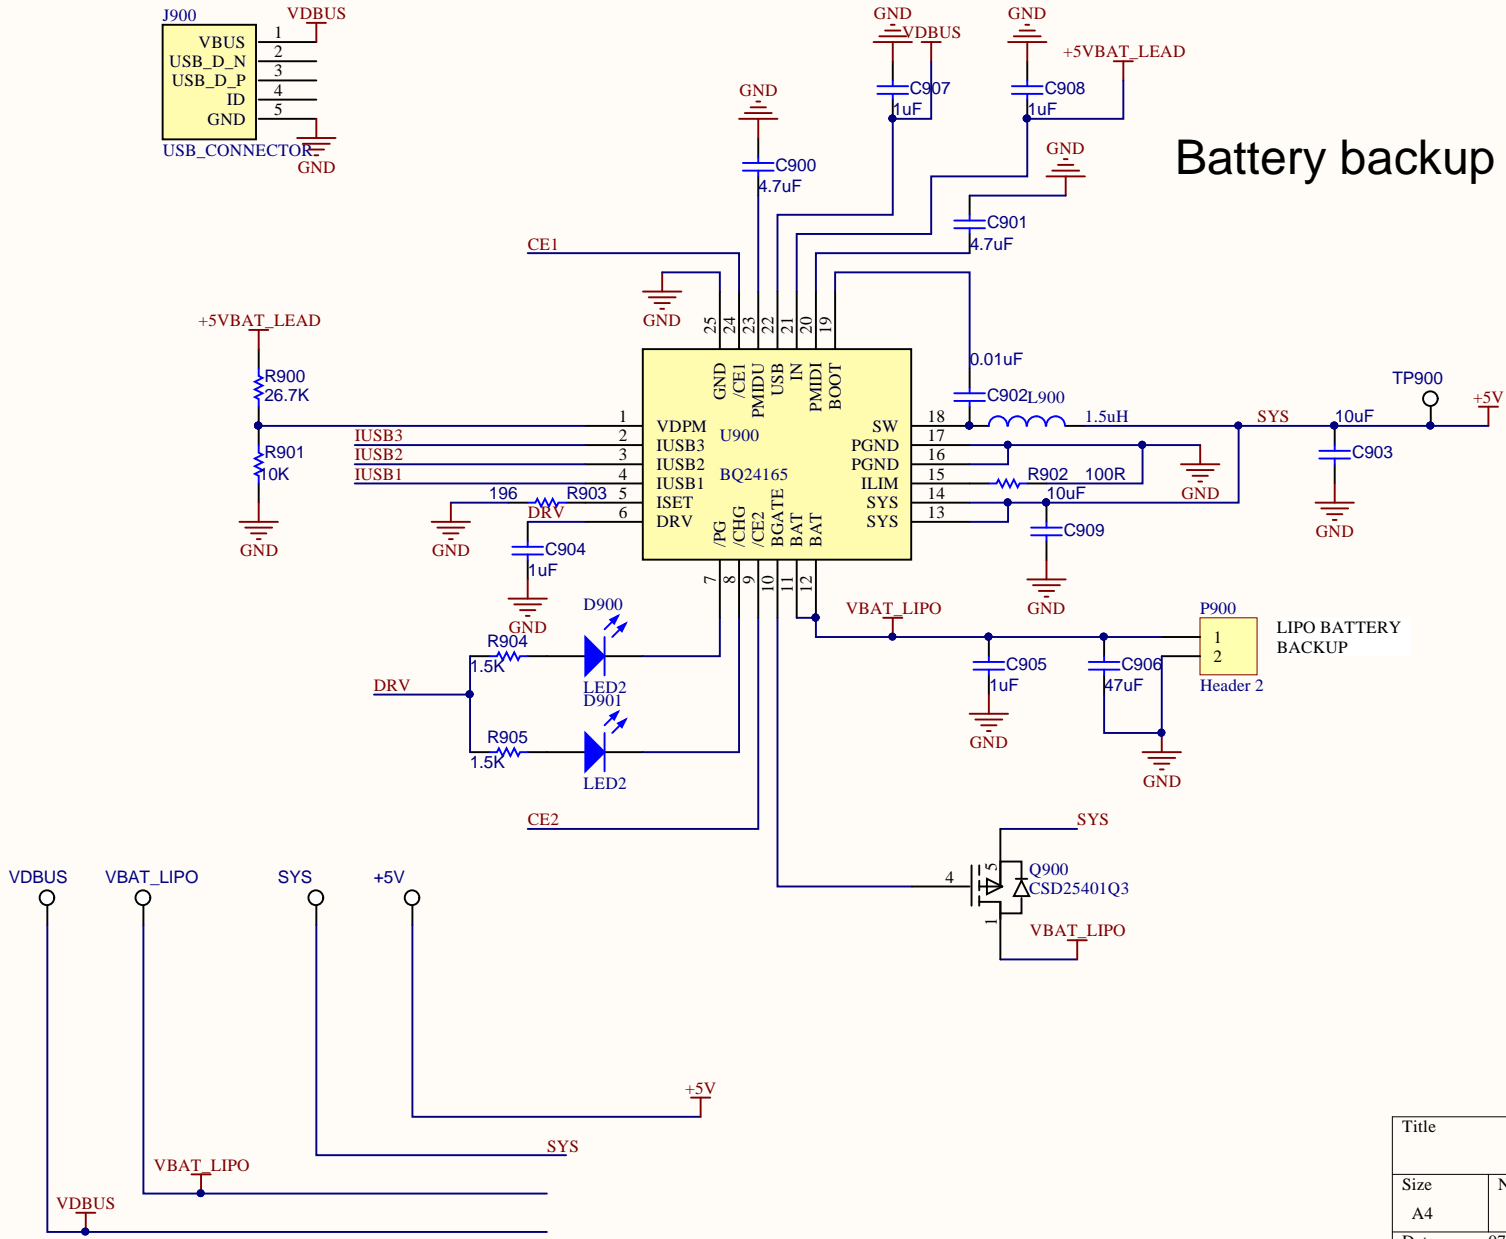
J900
VDBUS
VBUS
USB_D_N
USB_D_P
ID
GND
1
2
3
4
5
USB_CONNECTOR
GND

GND
VDBUS
C907
1uF
GND
+5VBAT_LEAD
C908
1uF
GND
C900
4.7uF
GND
C901
4.7uF

Battery backup

CE1
GND
25 24 23 22 21 20 19
GND
/CE1
PMIDU
USB
IN
PMIDI
BOOT

+5VBAT_LEAD
R900
26.7K
R901
10K
GND

0.01uF
C902
L900
1.5uH
SYS
10uF
TP900
+5V
C903
GND

1 VDPM
2 IUSB3
3 IUSB2
4 IUSB1
5 ISET
6 DRV
U900
BQ24165
IUSB3
IUSB2
IUSB1
196
R903
DRV
GND
C904
1uF
GND

SW 18
PGND 17
PGND 16
ILIM 15
SYS 14
SYS 13
R902 100R
10uF
GND
C909
GND

/PG
/CHG
/CE2
BGATE
BAT
BAT
7 8 9 10 11 12

D900
R904
1.5K
LED2
D901
DRV
R905
1.5K
LED2

VBAT_LIPO
P900
1
2
Header 2
LIPO BATTERY BACKUP
C905
1uF
GND
C906
47uF
GND

CE2
SYS
4
5
1
Q900
CSD25401Q3
VBAT_LIPO

VDBUS
VBAT_LIPO
SYS
+5V
+5V
SYS
VBAT_LIPO
VDBUS

Title
Size
A4
N